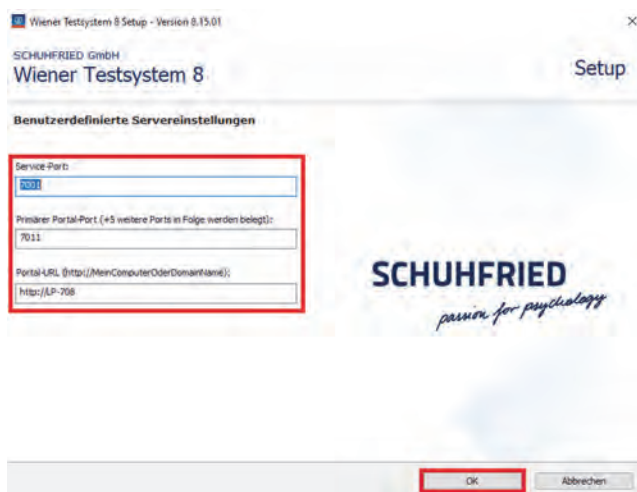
Wiener Testsystem 8 Setup - Version 8.15.01

×

SCHUHFRIED GmbH

Wiener Testsystem 8

Setup

Benutzerdefinierte Servereinstellungen

Service-Port:

7001

Primärer Portal-Port (+5 weitere Ports in Folge werden belegt):

7011

Portal-URL (http://MeinComputerOderDomainName):

http://LP-708

SCHUHFRIED

passion for psychology

OK

Abbrechen